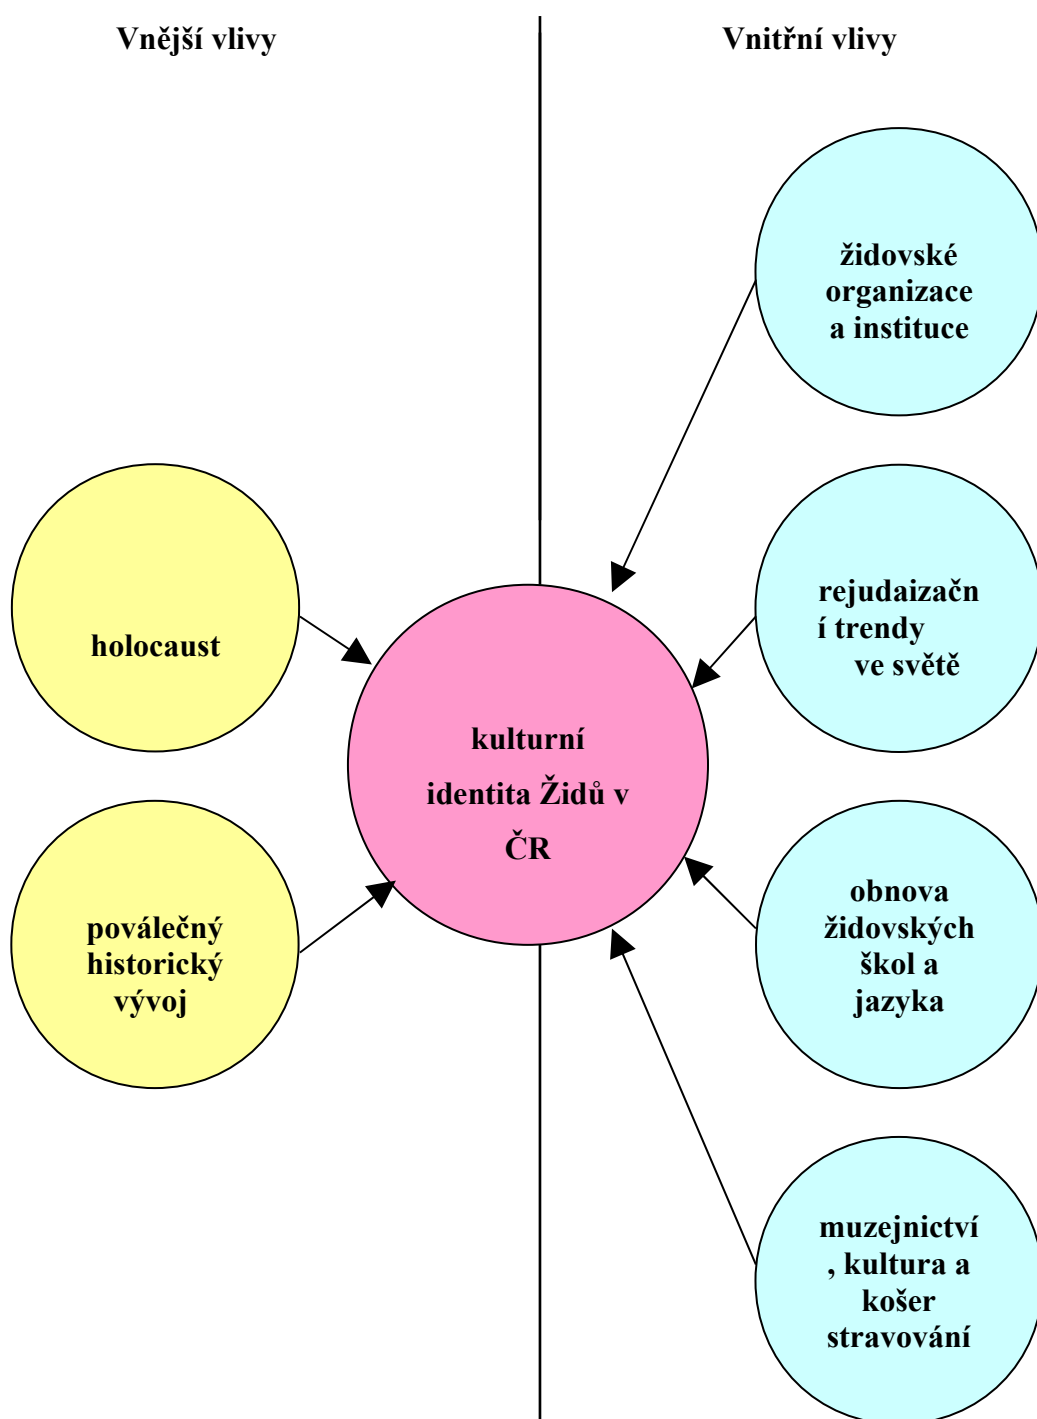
Vnější vlivy

Vnitřní vlivy

židovské organizace a instituce

holocaust

rejudaizační trendy ve světě

kulturní identita Židů v ČR

poválečný historický vývoj

obnova židovských škol a jazyka

muzejnictví, kultura a košer stravování